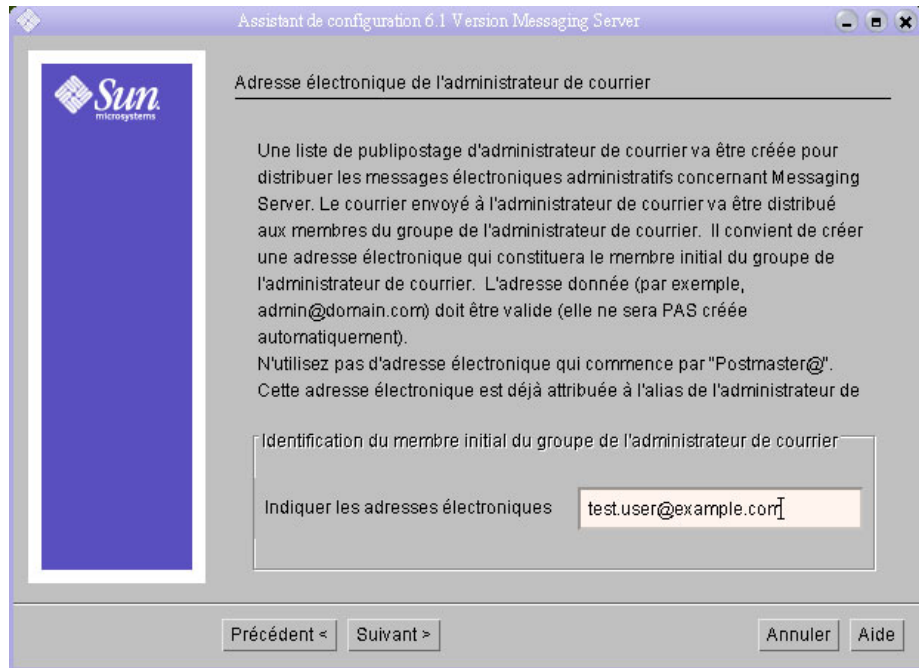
Assistant de configuration 6.1 Version Messaging Server

Sun microsystems

Adresse électronique de l'administrateur de courrier

Une liste de publipostage d'administrateur de courrier va être créée pour distribuer les messages électroniques administratifs concernant Messaging Server. Le courrier envoyé à l'administrateur de courrier va être distribué aux membres du groupe de l'administrateur de courrier. Il convient de créer une adresse électronique qui constituera le membre initial du groupe de l'administrateur de courrier. L'adresse donnée (par exemple, admin@domain.com) doit être valide (elle ne sera PAS créée automatiquement).
N'utilisez pas d'adresse électronique qui commence par "Postmaster@". Cette adresse électronique est déjà attribuée à l'alias de l'administrateur de

Identification du membre initial du groupe de l'administrateur de courrier

Indiquer les adresses électroniques test.user@example.com

Précédent < Suivant > Annuler Aide